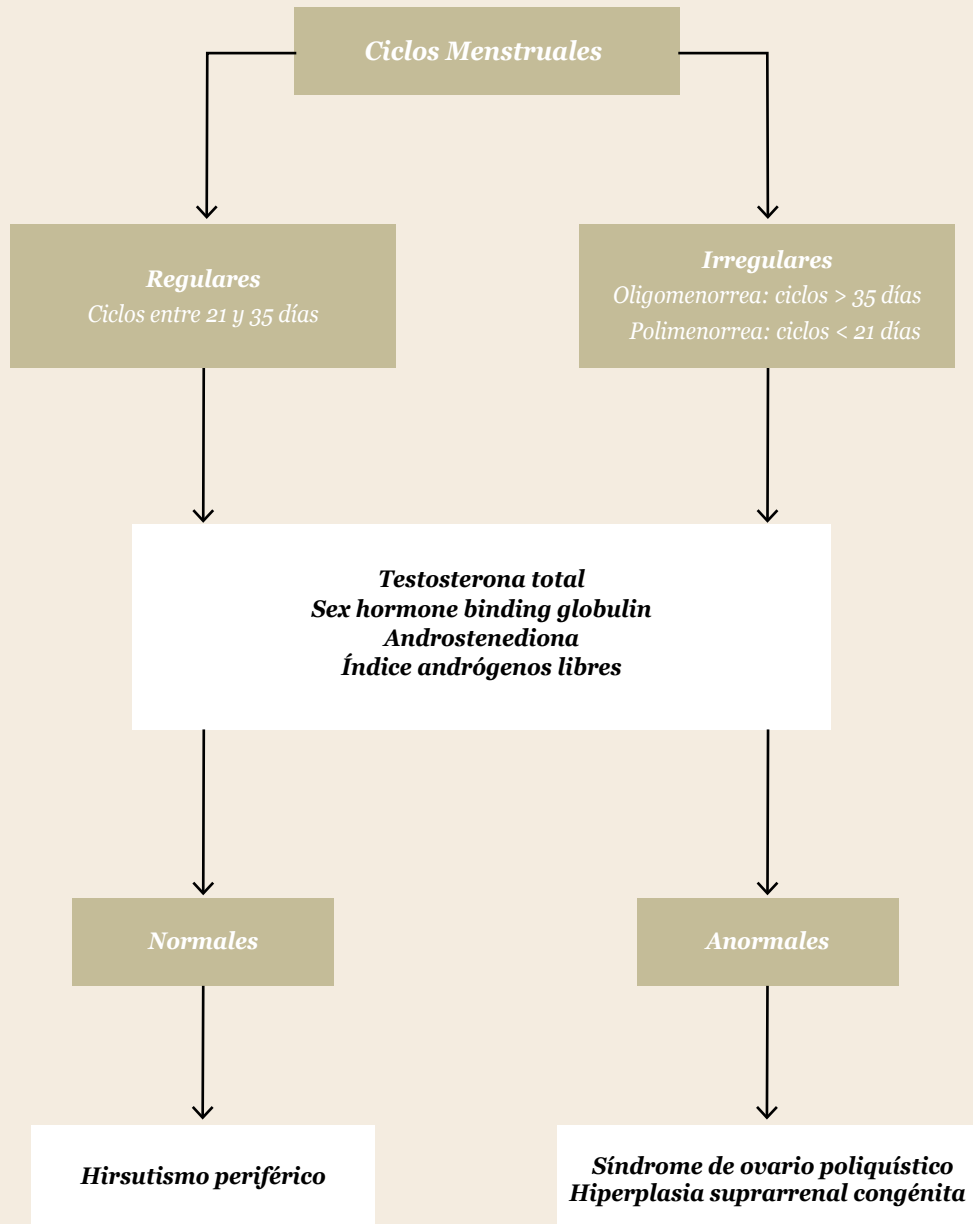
Ciclos Menstruales

Regulares
Ciclos entre 21 y 35 días

Irregulares
Oligomenorrea: ciclos > 35 días
Polimenorrea: ciclos < 21 días

Testosterona total
Sex hormone binding globulin
Androstenediona
Índice andrógenos libres

Normales

Anormales

Hirsutismo periférico

Síndrome de ovario poliquístico
Hiperplasia suprarrenal congénita